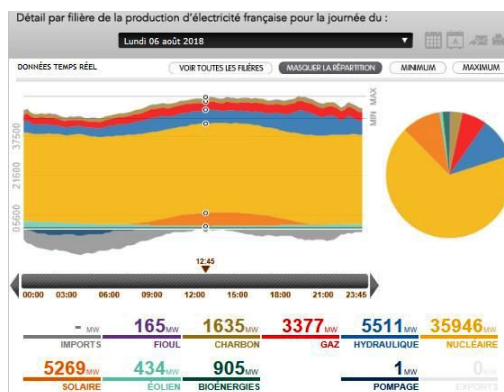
Détail par filière de la production d'électricité française pour la journée du :

Lundi 06 août 2018

DONNÉES TEMPS RÉEL

VOIR TOUTES LES FILIÈRES

MASQUER LA RÉPARTITION

MINIMUM

MAXIMUM

37500

21600

05600

MIN MAX

12:45

00:00 03:00 06:00 09:00 12:00 15:00 18:00 21:00 23:45

- MW IMPORTS

165 MW FIOUL

1635 MW CHARBON

3377 MW GAZ

5511 MW HYDRAULIQUE

35946 MW NUCLÉAIRE

5269 MW SOLAIRE

434 MW ÉOLIEN

905 MW BIOÉNERGIES

1 MW POMPAGE

0 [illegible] EXPORTS